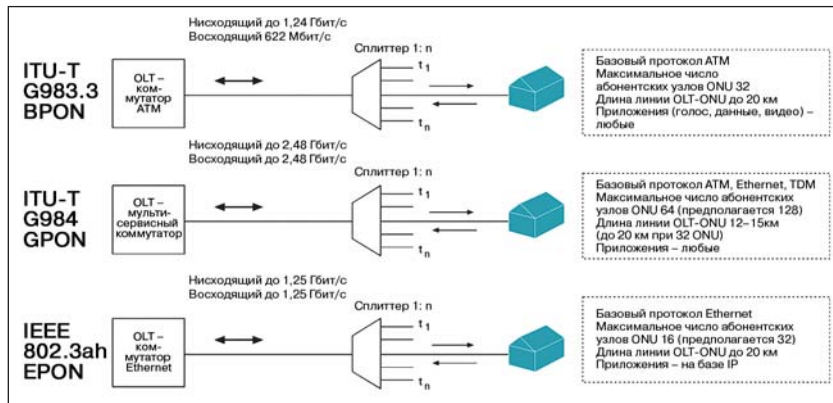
Нисходящий до 1,24 Гбит/с
Восходящий 622 Мбит/с

ITU-T
G983.3
BPON

OLT – ком-мутатор ATM

Сплиттер 1: n

$t_1$

$t_n$

Базовый протокол ATM
Максимальное число абонентских узлов ONU 32
Длина линии OLT-ONU до 20 км
Приложения (голос, данные, видео) – любые

Нисходящий до 2,48 Гбит/с
Восходящий до 2,48 Гбит/с

ITU-T
G984
GPON

OLT – мульти-сервисный коммутатор

Сплиттер 1: n

$t_1$

$t_n$

Базовый протокол ATM, Ethernet, TDM
Максимальное число абонентских узлов ONU 64 (предполагается 128)
Длина линии OLT-ONU 12–15км (до 20 км при 32 ONU)
Приложения – любые

Нисходящий до 1,25 Гбит/с
Восходящий до 1,25 Гбит/с

IEEE
802.3ah
EPON

OLT – ком-мутатор Ethernet

Сплиттер 1: n

$t_1$

$t_n$

Базовый протокол Ethernet
Максимальное число абонентских узлов ONU 16 (предполагается 32)
Длина линии OLT-ONU до 20 км
Приложения – на базе IP